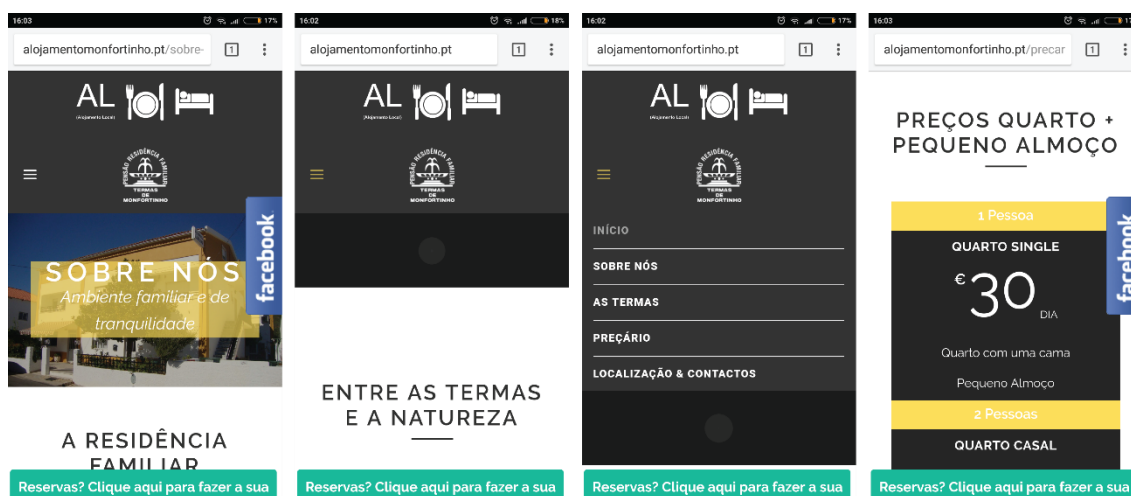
16:03 17%
alojamentomonfortinho.pt/sobre-
1
AL
(Alojamento Local)
PENSÃO RESIDÊNCIA FAMILIAR
TERMAS DE MONFORTINHO
SOBRE NÓS
Ambiente familiar e de tranquilidade
facebook
A RESIDÊNCIA FAMILIAR
Reservas? Clique aqui para fazer a sua

16:02 18%
alojamentomonfortinho.pt
1
AL
(Alojamento Local)
PENSÃO RESIDÊNCIA FAMILIAR
TERMAS DE MONFORTINHO
ENTRE AS TERMAS E A NATUREZA
Reservas? Clique aqui para fazer a sua

16:02 17%
alojamentomonfortinho.pt
1
AL
(Alojamento Local)
PENSÃO RESIDÊNCIA FAMILIAR
TERMAS DE MONFORTINHO
INÍCIO
SOBRE NÓS
AS TERMAS
PREÇÁRIO
LOCALIZAÇÃO & CONTACTOS
Reservas? Clique aqui para fazer a sua

16:03 17
alojamentomonfortinho.pt/precar
1
PREÇOS QUARTO + PEQUENO ALMOÇO
1 Pessoa
QUARTO SINGLE
€ 30 DIA
Quarto com uma cama
Pequeno Almoço
2 Pessoas
QUARTO CASAL
facebook
Reservas? Clique aqui para fazer a sua